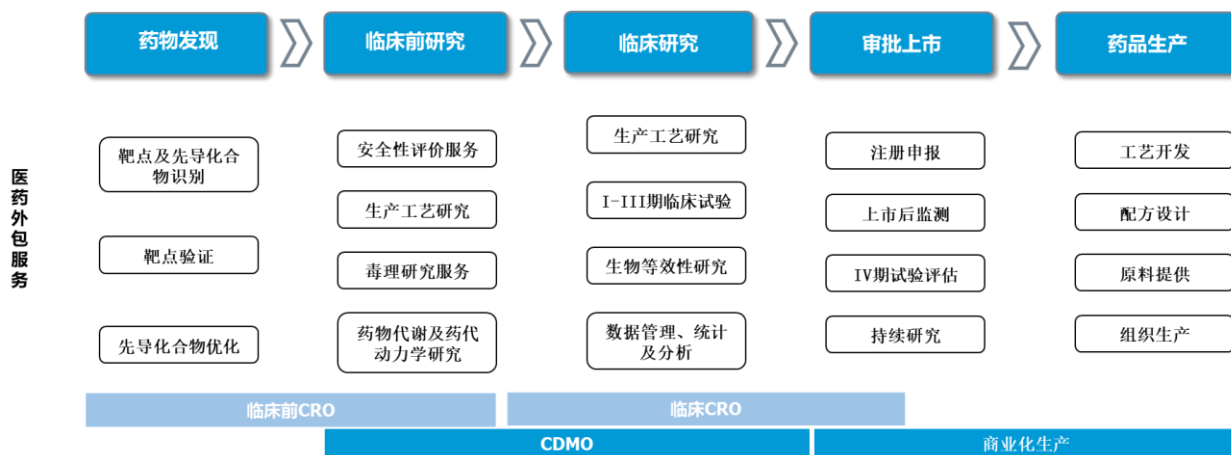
药物发现

临床前研究

临床研究

审批上市

药品生产

医药外包服务

靶点及先导化合物识别

靶点验证

先导化合物优化

安全性评价服务

生产工艺研究

毒理研究服务

药物代谢及药代动力学研究

生产工艺研究

I-III期临床试验

生物等效性研究

数据管理、统计及分析

注册申报

上市后监测

IV期试验评估

持续研究

工艺开发

配方设计

原料提供

组织生产

临床前CRO

临床CRO

CDMO

商业化生产